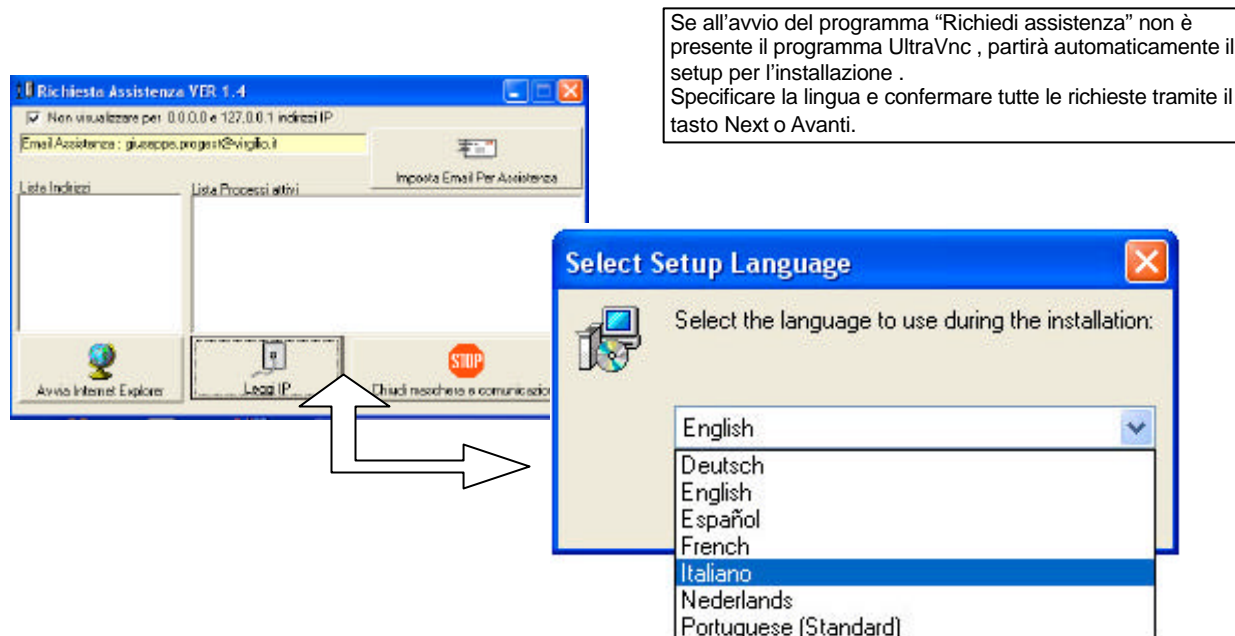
Se all'avvio del programma "Richiedi assistenza" non è presente il programma UltraVnc , partirà automaticamente il setup per l'installazione .
Specificare la lingua e confermare tutte le richieste tramite il tasto Next o Avanti.

Richiesta Assistenza VER 1.4

Non visualizzare per 0.0.0.0 e 127.0.0.1 indirizzi IP

Email Assistenza : giuseppe.progest@viglio.it

Imposta Email Per Assistenza

Lista Indirizzi

Lista Processi attivi

Avvia Internet Explorer

Leggi IP

STOP

Chiudi maschera e comunicazio

Select Setup Language

Select the language to use during the installation:

English

Deutsch
English
Español
French
Italiano
Nederlands
Portuguese (Standard)